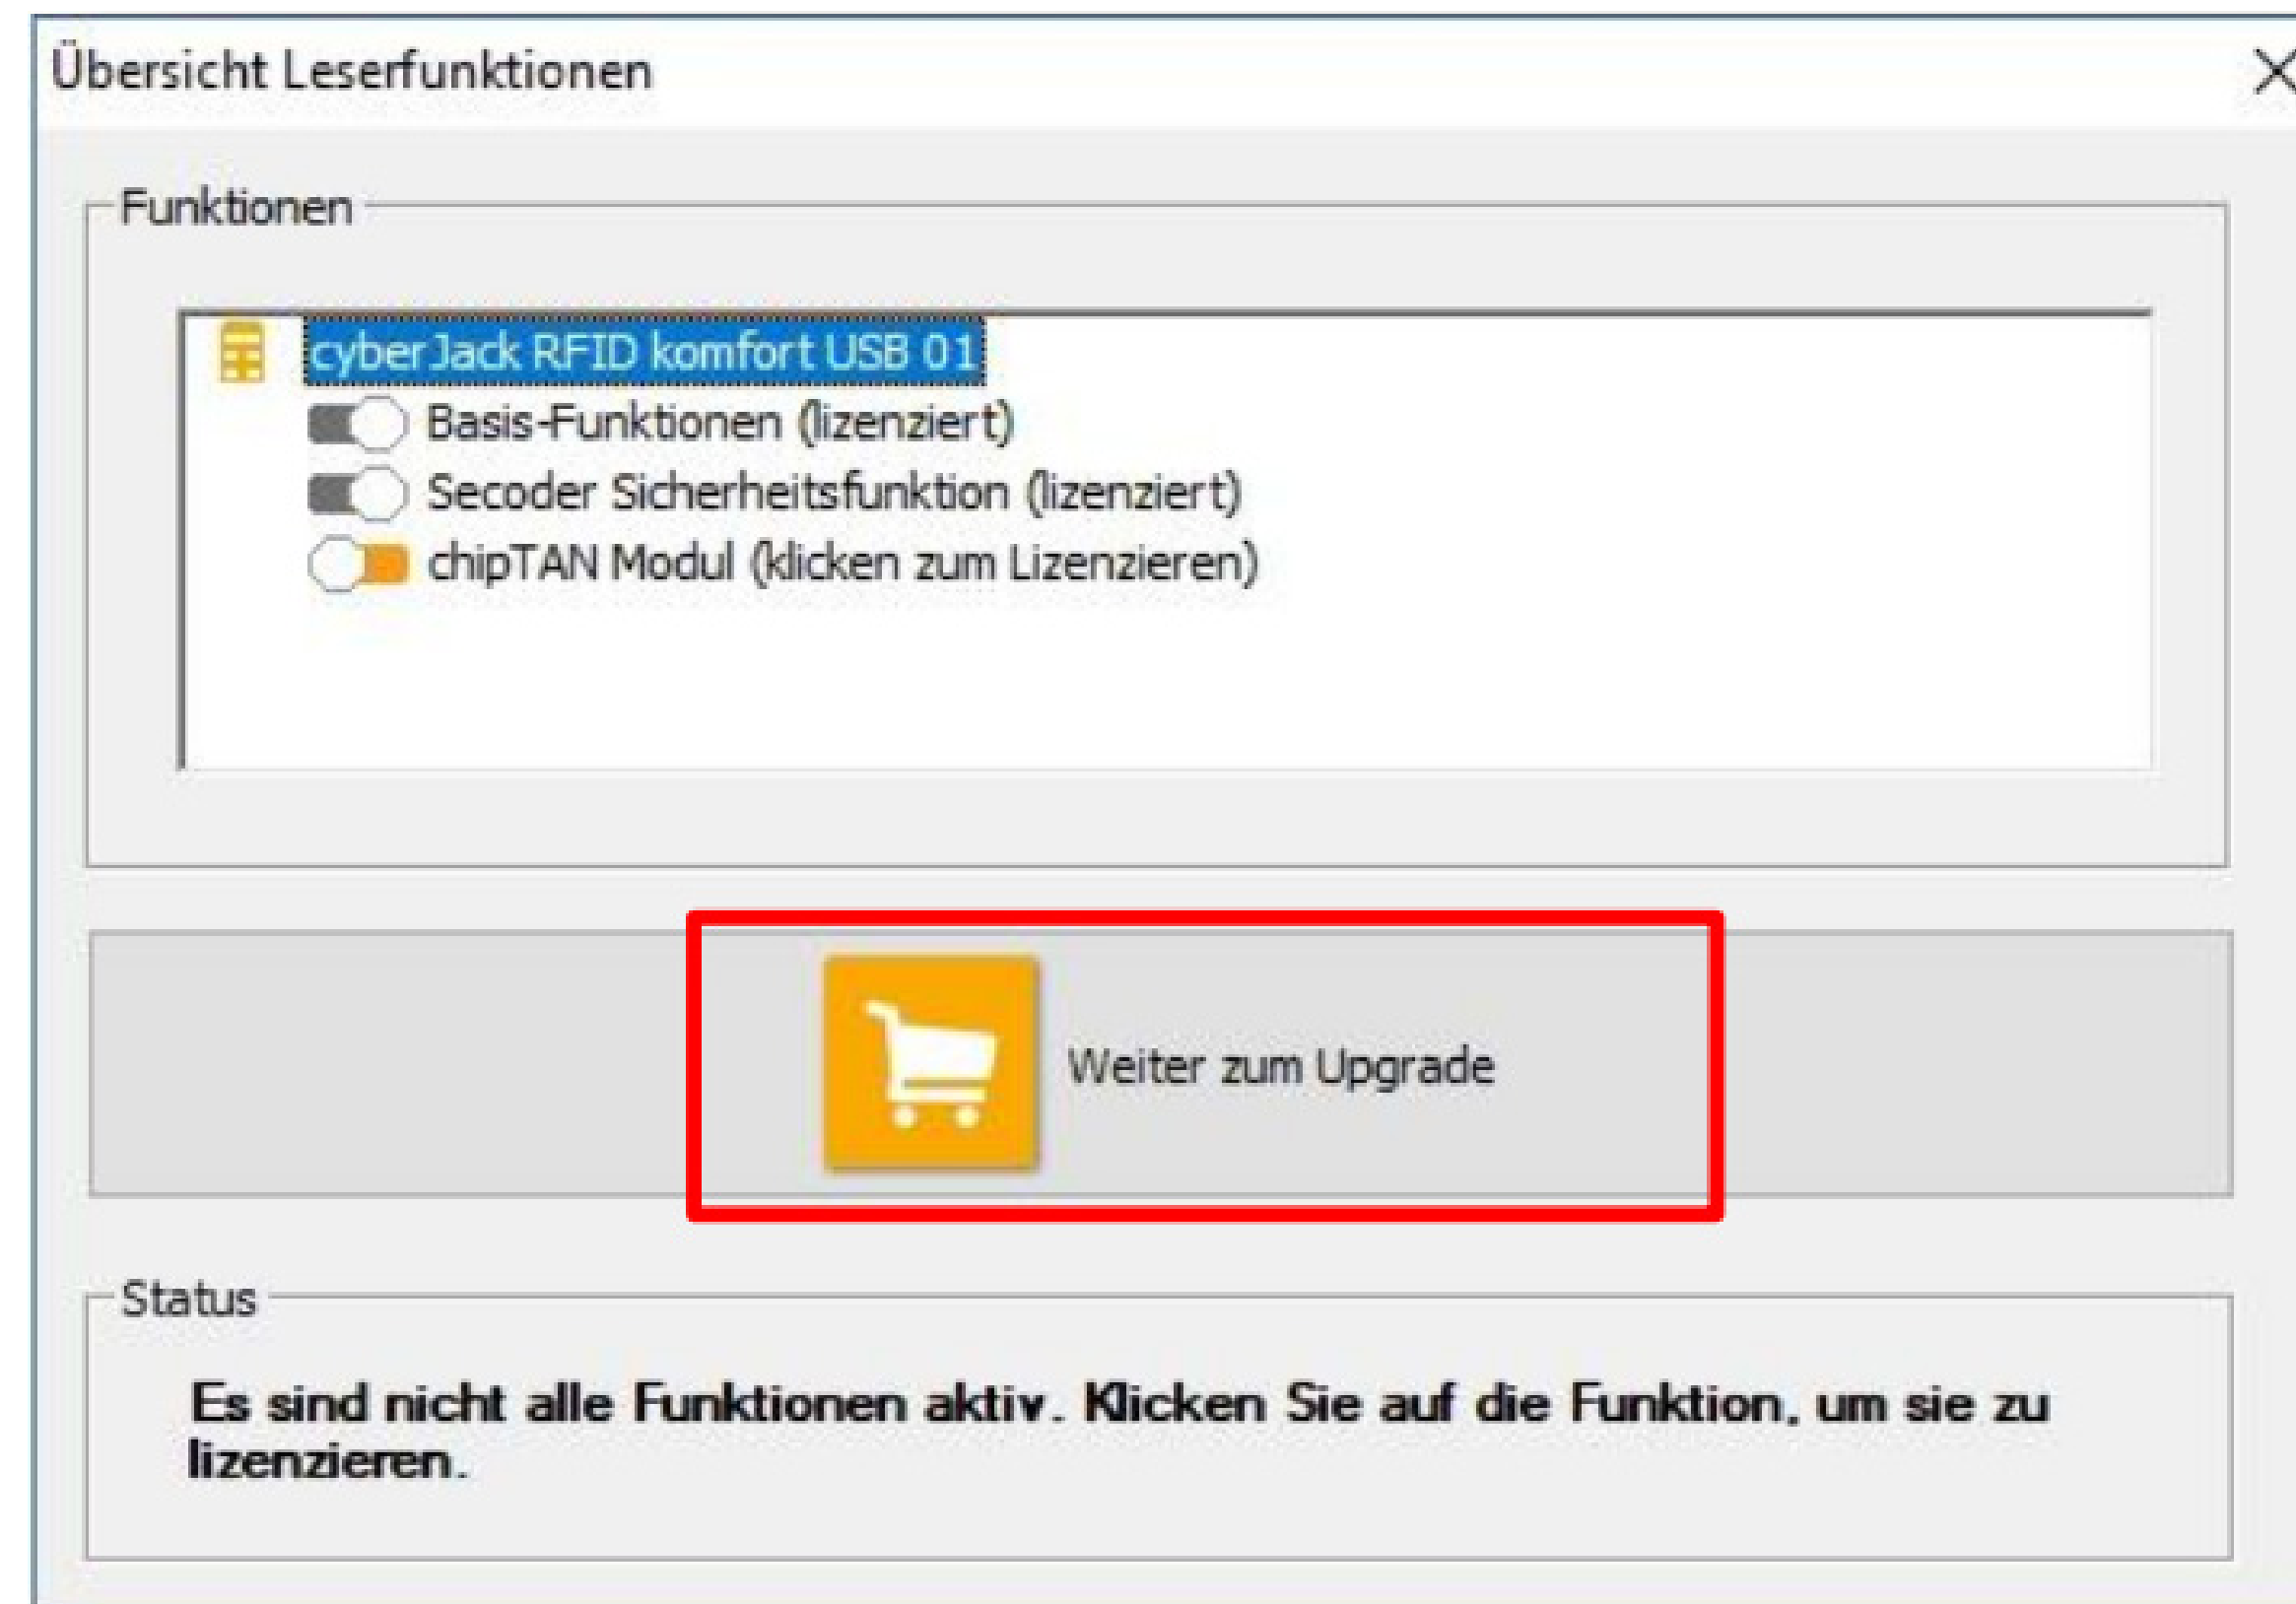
Übersicht Leserfunktionen

X

Funktionen

cyberJack RFID komfort USB 01

Basis-Funktionen (lizenziert)

Secoder Sicherheitsfunktion (lizenziert)

chipTAN Modul (klicken zum Lizenzieren)

Weiter zum Upgrade

Status

Es sind nicht alle Funktionen aktiv. Klicken Sie auf die Funktion, um sie zu lizenzieren.